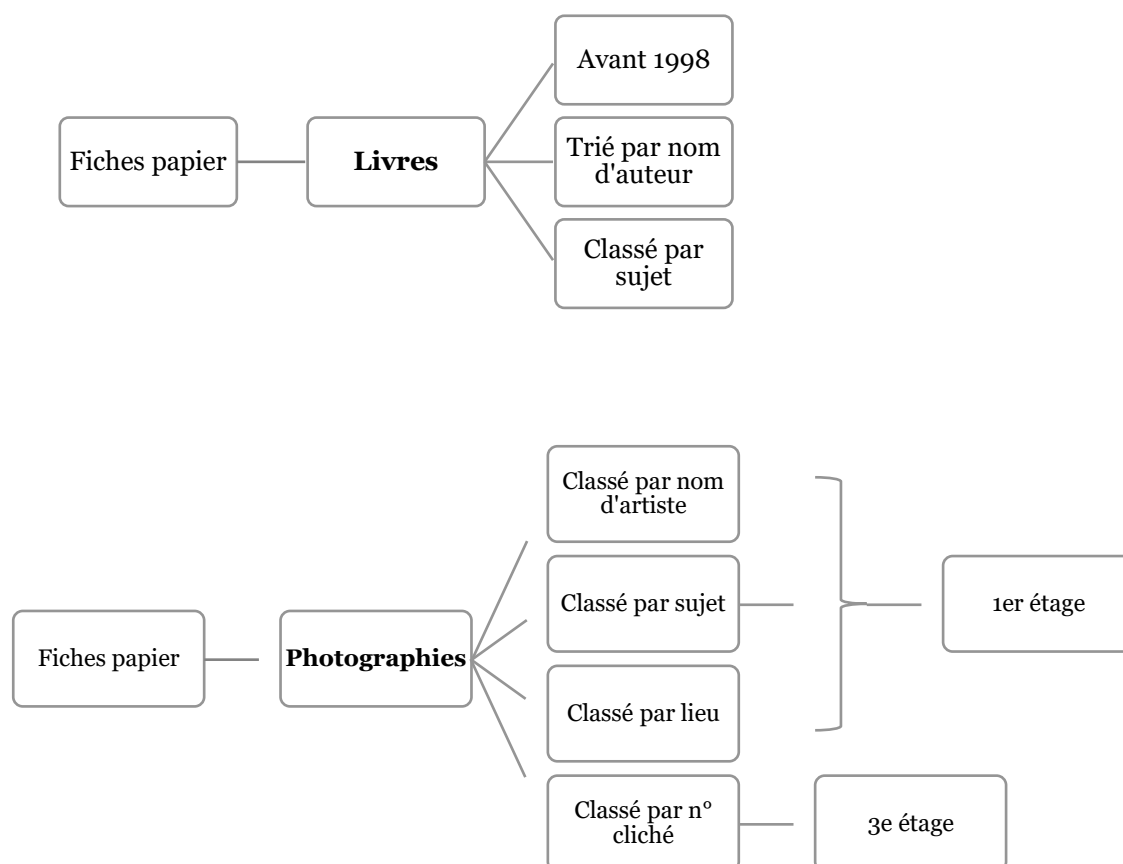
Fiches papier

**Livres**

Avant 1998

Trié par nom d'auteur

Classé par sujet

Fiches papier

**Photographies**

Classé par nom d'artiste

Classé par sujet

Classé par lieu

1er étage

Classé par n° cliché

3e étage